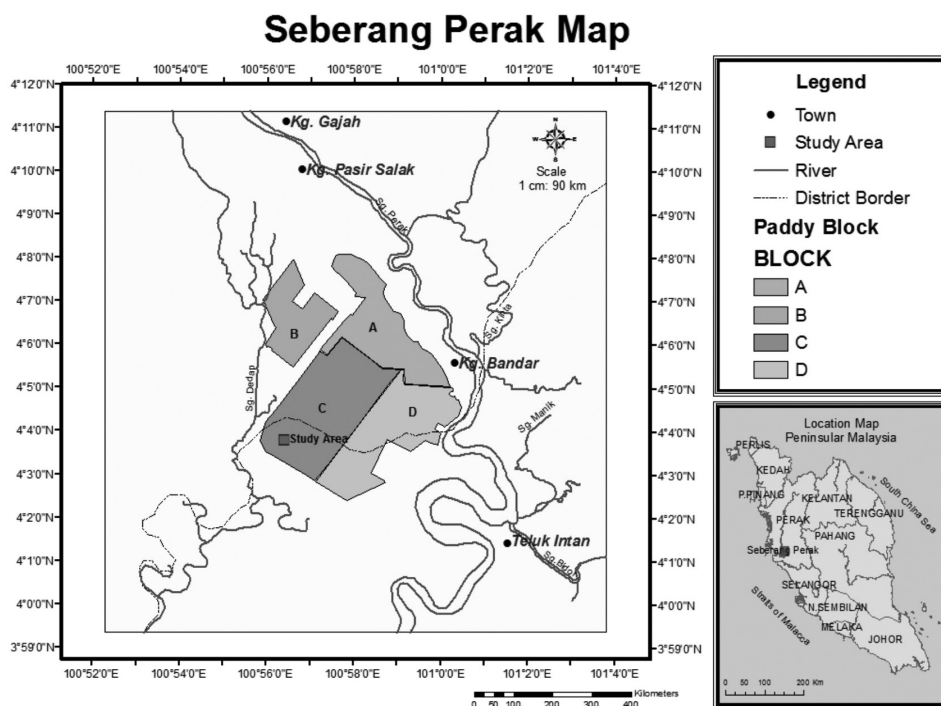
Seberang Perak Map

100°52'0"E 100°54'0"E 100°56'0"E 100°58'0"E 101°0'0"E 101°2'0"E 101°4'0"E

4°12'0"N
4°11'0"N
4°10'0"N
4°9'0"N
4°8'0"N
4°7'0"N
4°6'0"N
4°5'0"N
4°4'0"N
4°3'0"N
4°2'0"N
4°1'0"N
4°0'0"N
3°59'0"N

Kg. Gajah
Kg. Pasir Salak
Scale
1 cm: 90 km
Sg. Perak
Sg. Kinta
Kg. Bandar
A
B
C
D
Sg. Dedap
Study Area
Sg. Manik
Teluk Intan
Sg. Bidor

100°52'0"E 100°54'0"E 100°56'0"E 100°58'0"E 101°0'0"E 101°2'0"E 101°4'0"E

0 50 100 200 300 400 Kilometers

Legend
Town
Study Area
River
District Border
Paddy Block
BLOCK
A
B
C
D

Location Map
Peninsular Malaysia
PERLIS
KEDAH
P.PINANG
KELANTAN
TERENGGANU
PERAK
PAHANG
Seberang Perak
SELANGOR
N.SEMBILAN
MELAKA
JOHOR
South China Sea
Straits of Malacca
0 50 100 200 Km